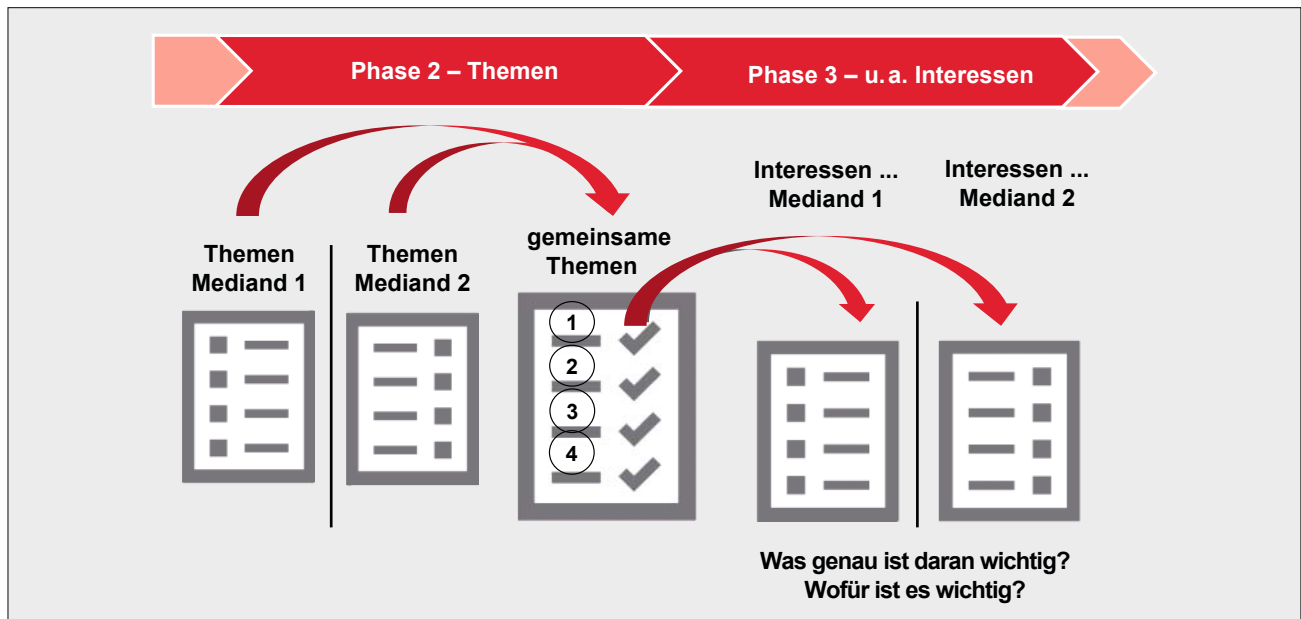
Phase 2 – Themen

Phase 3 – u. a. Interessen

Themen Mediand 1

Themen Mediand 2

gemeinsame Themen

1
2
3
4

Interessen ... Mediand 1

Interessen ... Mediand 2

Was genau ist daran wichtig?
Wofür ist es wichtig?